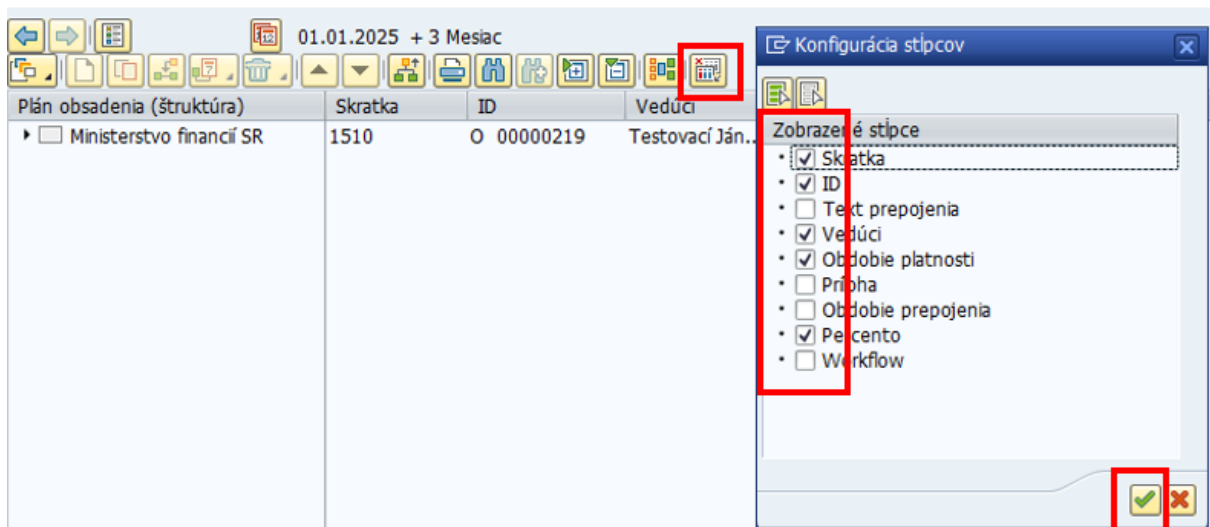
01.01.2025 + 3 Mesiac

| Plán obsadenia (štruktúra) | Skratka | ID | Vedúci |
|---|---|---|---|
| Ministerstvo financií SR | 1510 | O 00000219 | Testovací Ján... |

Konfigurácia stĺpcov

Zobrazené stĺpce
- Skratka
- ID
- Text prepojenia
- Vedúci
- Obdobie platnosti
- Príloha
- Obdobie prepojenia
- Percento
- Workflow